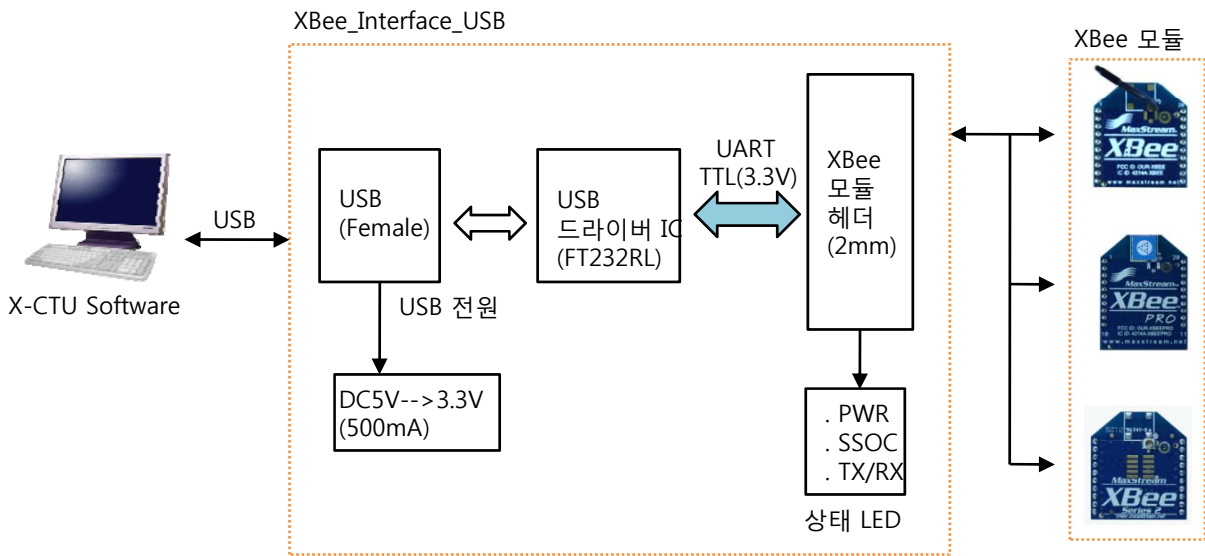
XBee_Interface_USB

XBee 모듈

USB

X-CTU Software

USB (Female)

USB 전원

DC5V-->3.3V (500mA)

USB 드라이버 IC (FT232RL)

UART TTL(3.3V)

XBee 모듈 헤더 (2mm)

. PWR
. SSOC
. TX/RX

상태 LED

MaxStream XBee

MaxStream XBee PRO

MaxStream XBee Series 2